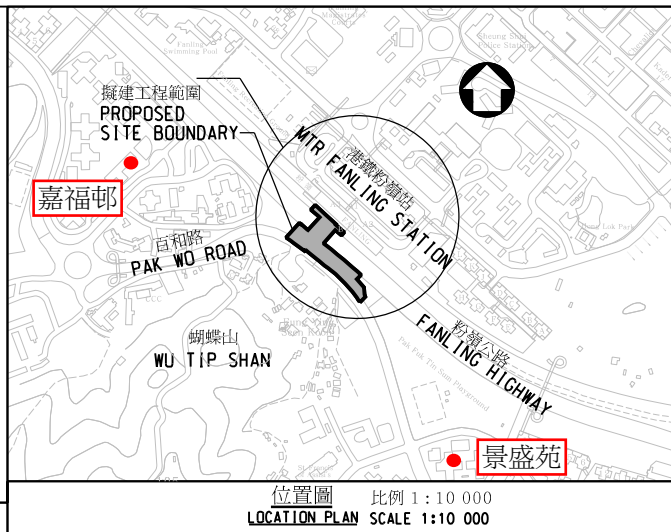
擬建工程範圍
PROPOSED
SITE BOUNDARY

嘉福邨

港鐵粉嶺站
MTR FANLING STATION

百和路
PAK WO ROAD

蝴蝶山
WU TIP SHAN

粉嶺公路
FANLING HIGHWAY

景盛苑

位置圖 比例 1:10 000
LOCATION PLAN SCALE 1:10 000